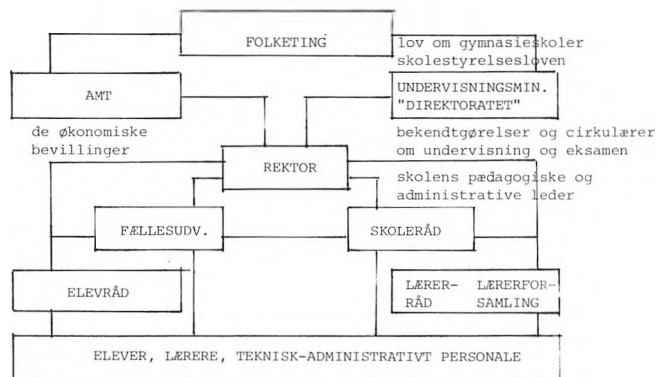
FOLKETING

lov om gymnasieskoler
skolestyrelsesloven

AMT

UNDERVISNINGSMIN.
"DIREKTORATET"

de økonomiske
bevillinger

bekendtgørelser og cirkulærer
om undervisning og eksamen

REKTOR

skolens pædagogiske og
administrative leder

FÆLLESUDV.

SKOLERÅD

ELEVRÅD

LÆRER-
RÅD

LÆRERFOR-
SAMLING

ELEVER, LÆRERE, TEKNISK-ADMINISTRATIVT PERSONALE